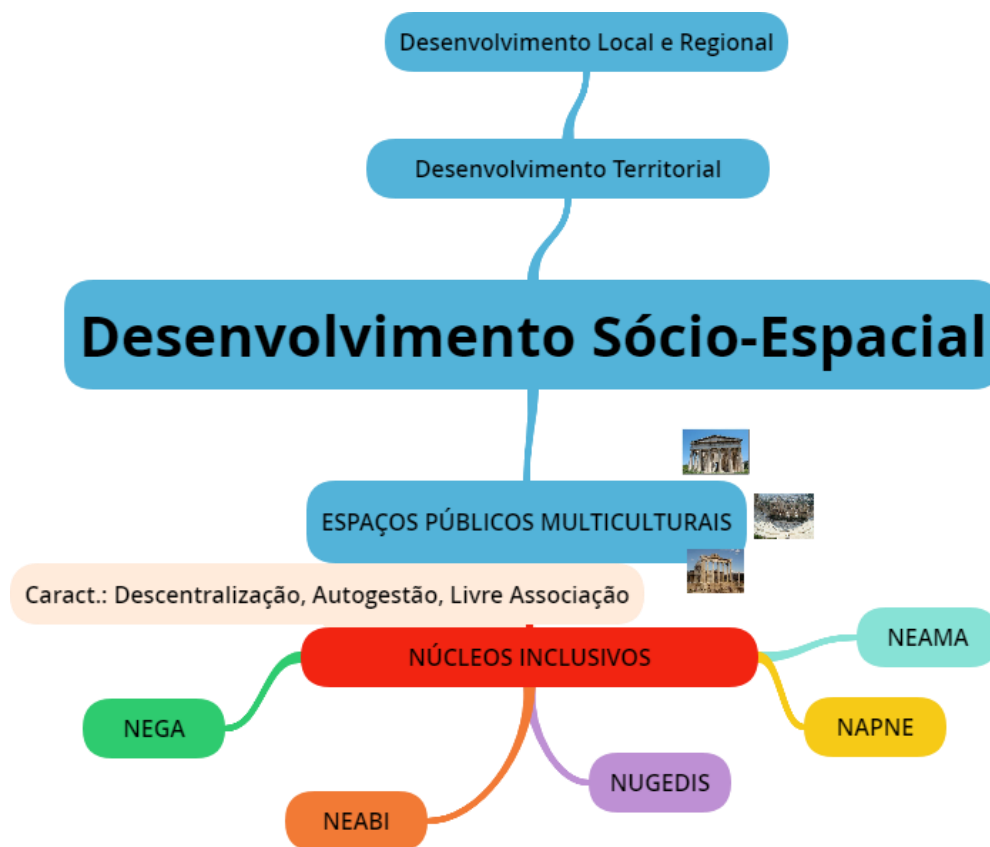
Desenvolvimento Local e Regional

Desenvolvimento Territorial

Desenvolvimento Sócio-Espacial

ESPAÇOS PÚBLICOS MULTICULTURAIS

Caract.: Descentralização, Autogestão, Livre Associação

NÚCLEOS INCLUSIVOS

NEAMA

NAPNE

NUGEDIS

NEABI

NEGA